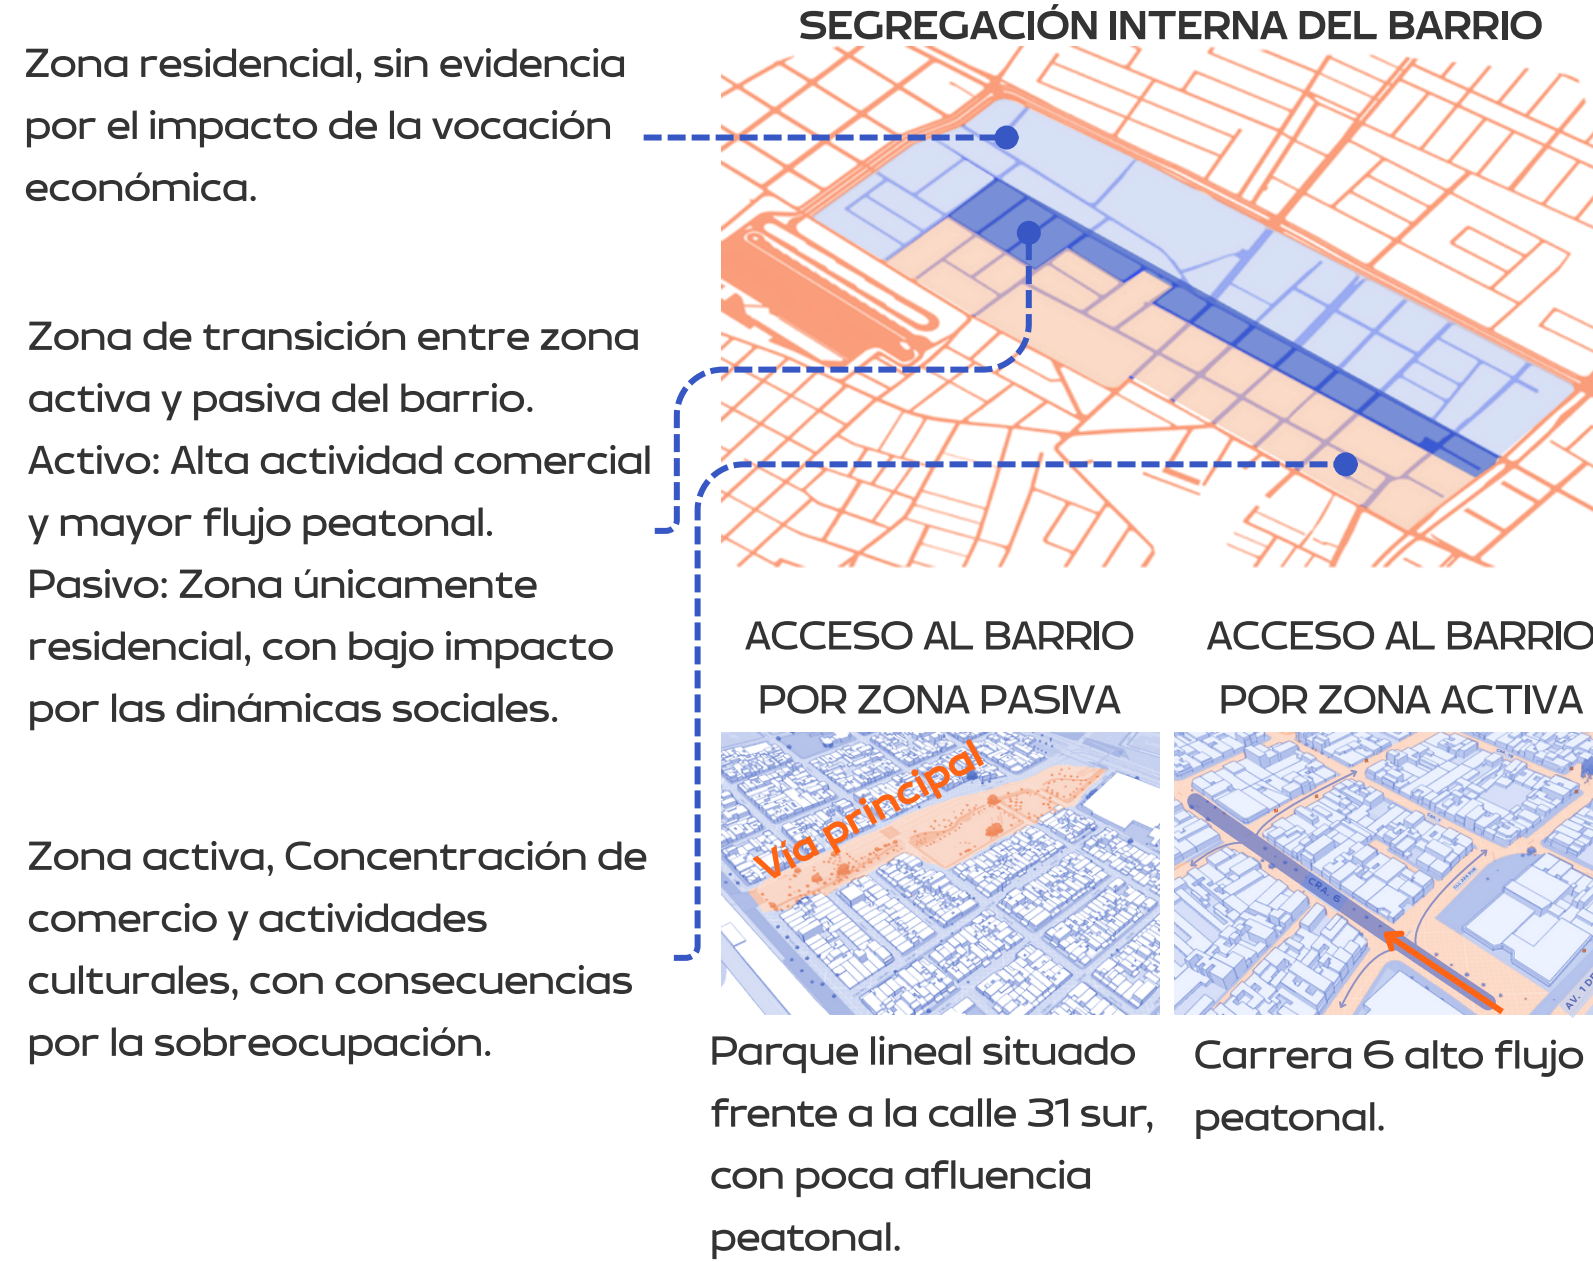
SEGREGACIÓN INTERNA DEL BARRIO

Zona residencial, sin evidencia por el impacto de la vocación económica.

Zona de transición entre zona activa y pasiva del barrio.
Activo: Alta actividad comercial y mayor flujo peatonal.
Pasivo: Zona únicamente residencial, con bajo impacto por las dinámicas sociales.

Zona activa, Concentración de comercio y actividades culturales, con consecuencias por la sobreocupación.

ACCESO AL BARRIO POR ZONA PASIVA

Vía principal

Parque lineal situado frente a la calle 31 sur, con poca afluencia peatonal.

ACCESO AL BARRIO POR ZONA ACTIVA

CRA. 6

AV. 1

Carrera 6 alto flujo peatonal.